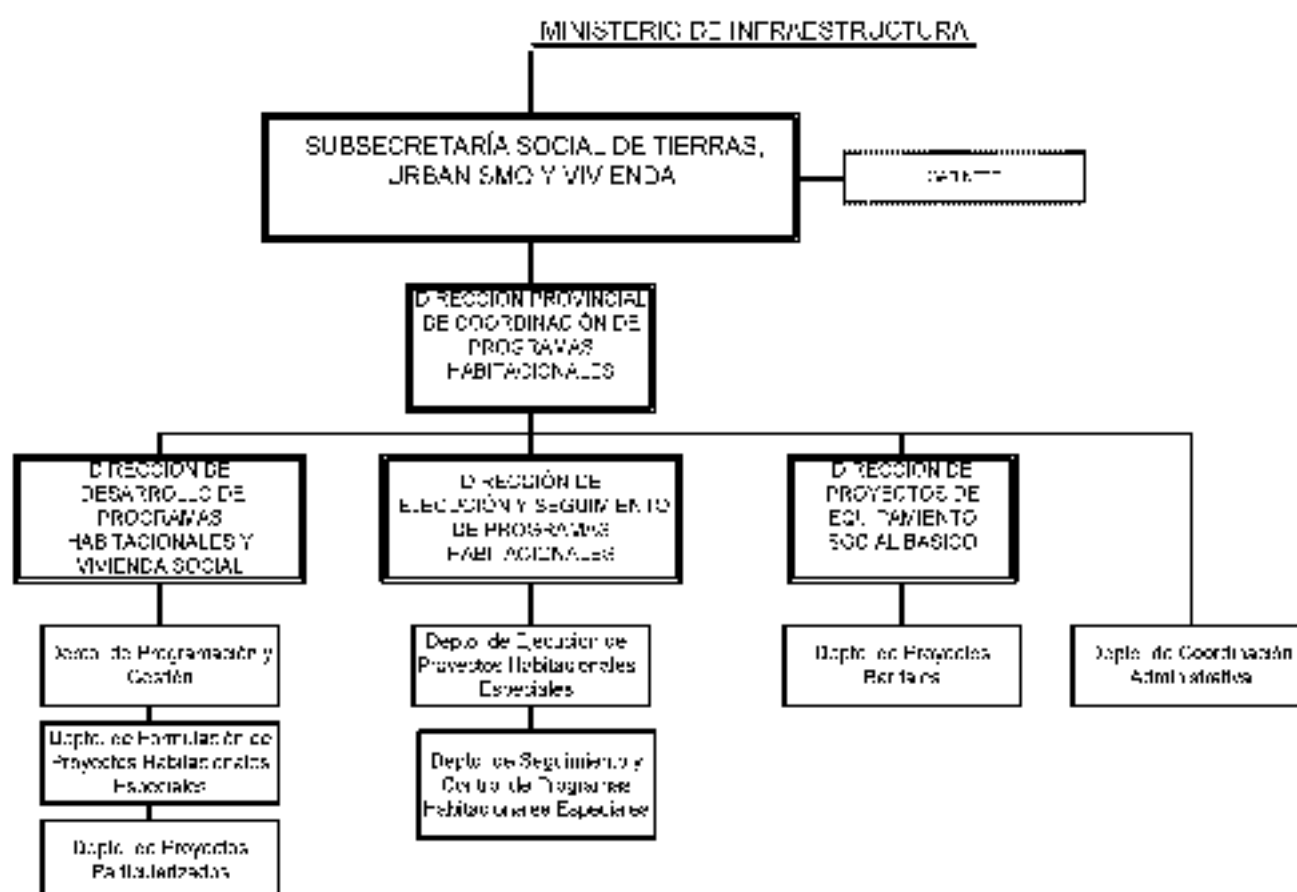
MINISTERIO DE INFRAESTRUCTURA

SUBSECRETARÍA SOCIAL DE TIERRAS, URBANISMO Y VIVIENDA

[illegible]

DIRECCIÓN PROVINCIAL DE COORDINACIÓN DE PROGRAMAS HABITACIONALES

DIRECCIÓN DE DESARROLLO DE PROGRAMAS HABITACIONALES Y VIVIENDA SOCIAL

DIRECCIÓN DE EJECUCIÓN Y SEGUIMIENTO DE PROGRAMAS HABITACIONALES

DIRECCIÓN DE PROYECTOS DE EQUIPAMIENTO SOCIAL BASICO

Depto. de Programación y Gestión

Depto. de Formulación de Proyectos Habitacionales Especiales

Depto. de Proyectos Particularizados

Depto. de Ejecución de Proyectos Habitacionales Especiales

Depto. de Seguimiento y Control de Programas Habitacionales Especiales

Depto. de Proyectos Sanitarios

Depto. de Coordinación Administrativa